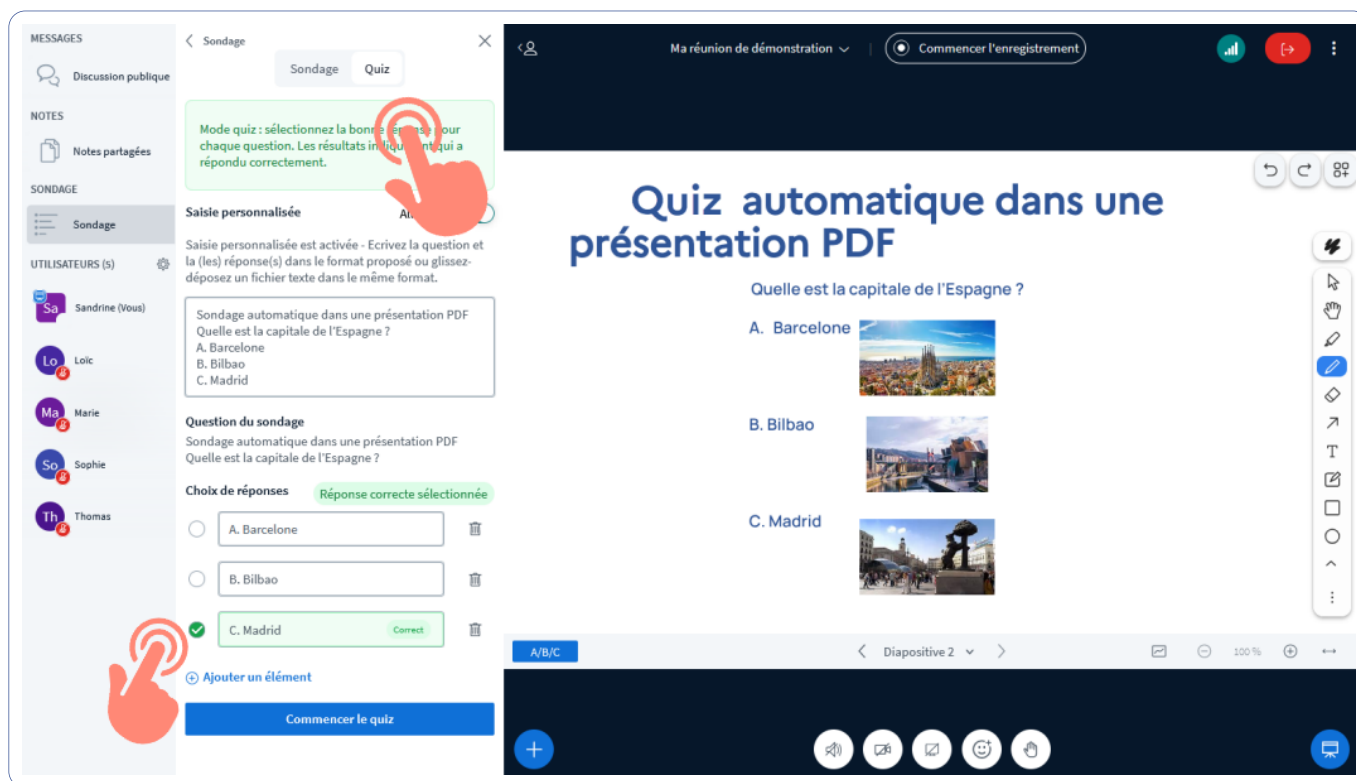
MESSAGES
Discussion publique
NOTES
Notes partagées
SONDAGE
Sondage
UTILISATEURS (5)
Sa Sandrine (Vous)
Lo Loïc
Ma Marie
So Sophie
Th Thomas

Sondage
Sondage Quiz
Mode quiz : sélectionnez la bonne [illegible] pour chaque question. Les résultats in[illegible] qui a répondu correctement.
Saisie personnalisée Al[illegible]
Saisie personnalisée est activée - Ecrivez la question et la (les) réponse(s) dans le format proposé ou glissez-déposez un fichier texte dans le même format.
Sondage automatique dans une présentation PDF
Quelle est la capitale de l'Espagne ?
A. Barcelone
B. Bilbao
C. Madrid
Question du sondage
Sondage automatique dans une présentation PDF
Quelle est la capitale de l'Espagne ?
Choix de réponses Réponse correcte sélectionnée
A. Barcelone
B. Bilbao
C. Madrid Correct
Ajouter un élément
Commencer le quiz

Ma réunion de démonstration
Commencer l'enregistrement

Quiz automatique dans une présentation PDF
Quelle est la capitale de l'Espagne ?
A. Barcelone
B. Bilbao
C. Madrid

A/B/C
Diapositive 2
100 %